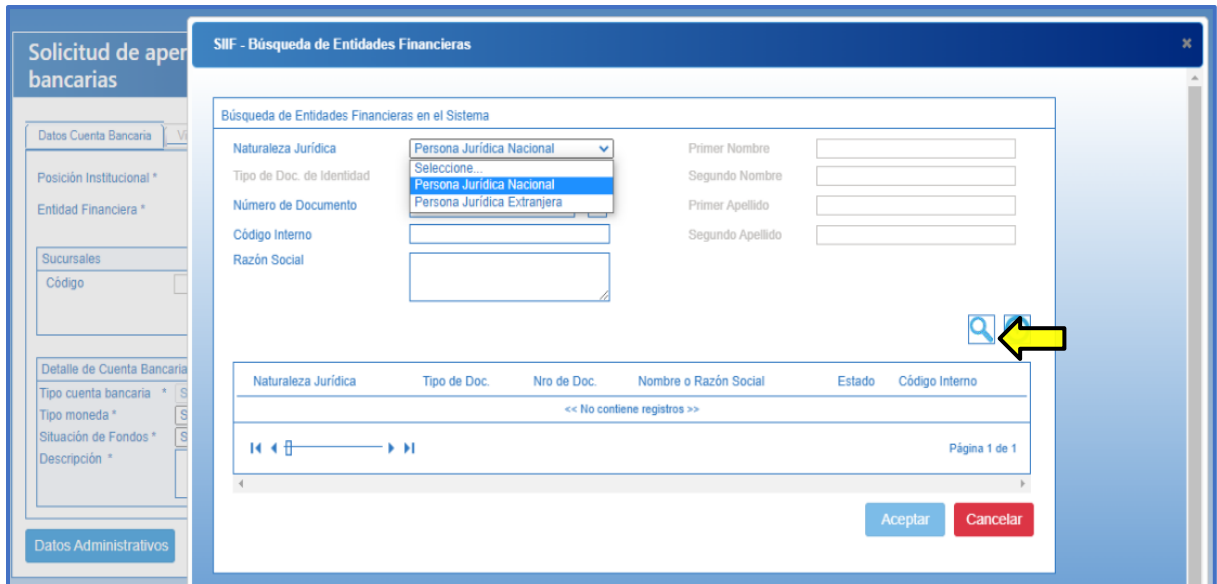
Solicitud de aper
bancarias

Datos Cuenta Bancaria

Posición Institucional *

Entidad Financiera *

Sucursales
Código

Detalle de Cuenta Bancaria
Tipo cuenta bancaria *
Tipo moneda *
Situación de Fondos *
Descripción *

Datos Administrativos

SIIF - Búsqueda de Entidades Financieras

Búsqueda de Entidades Financieras en el Sistema

Naturaleza Jurídica | Persona Jurídica Nacional
Seleccione...
Persona Jurídica Nacional
Persona Jurídica Extranjera
Tipo de Doc. de Identidad
Número de Documento
Código Interno
Razón Social

Primer Nombre
Segundo Nombre
Primer Apellido
Segundo Apellido

| Naturaleza Jurídica | Tipo de Doc. | Nro de Doc. | Nombre o Razón Social | Estado | Código Interno |
|---|---|---|---|---|---|
| << No contiene registros >> | | | | | |

Página 1 de 1

Aceptar
Cancelar